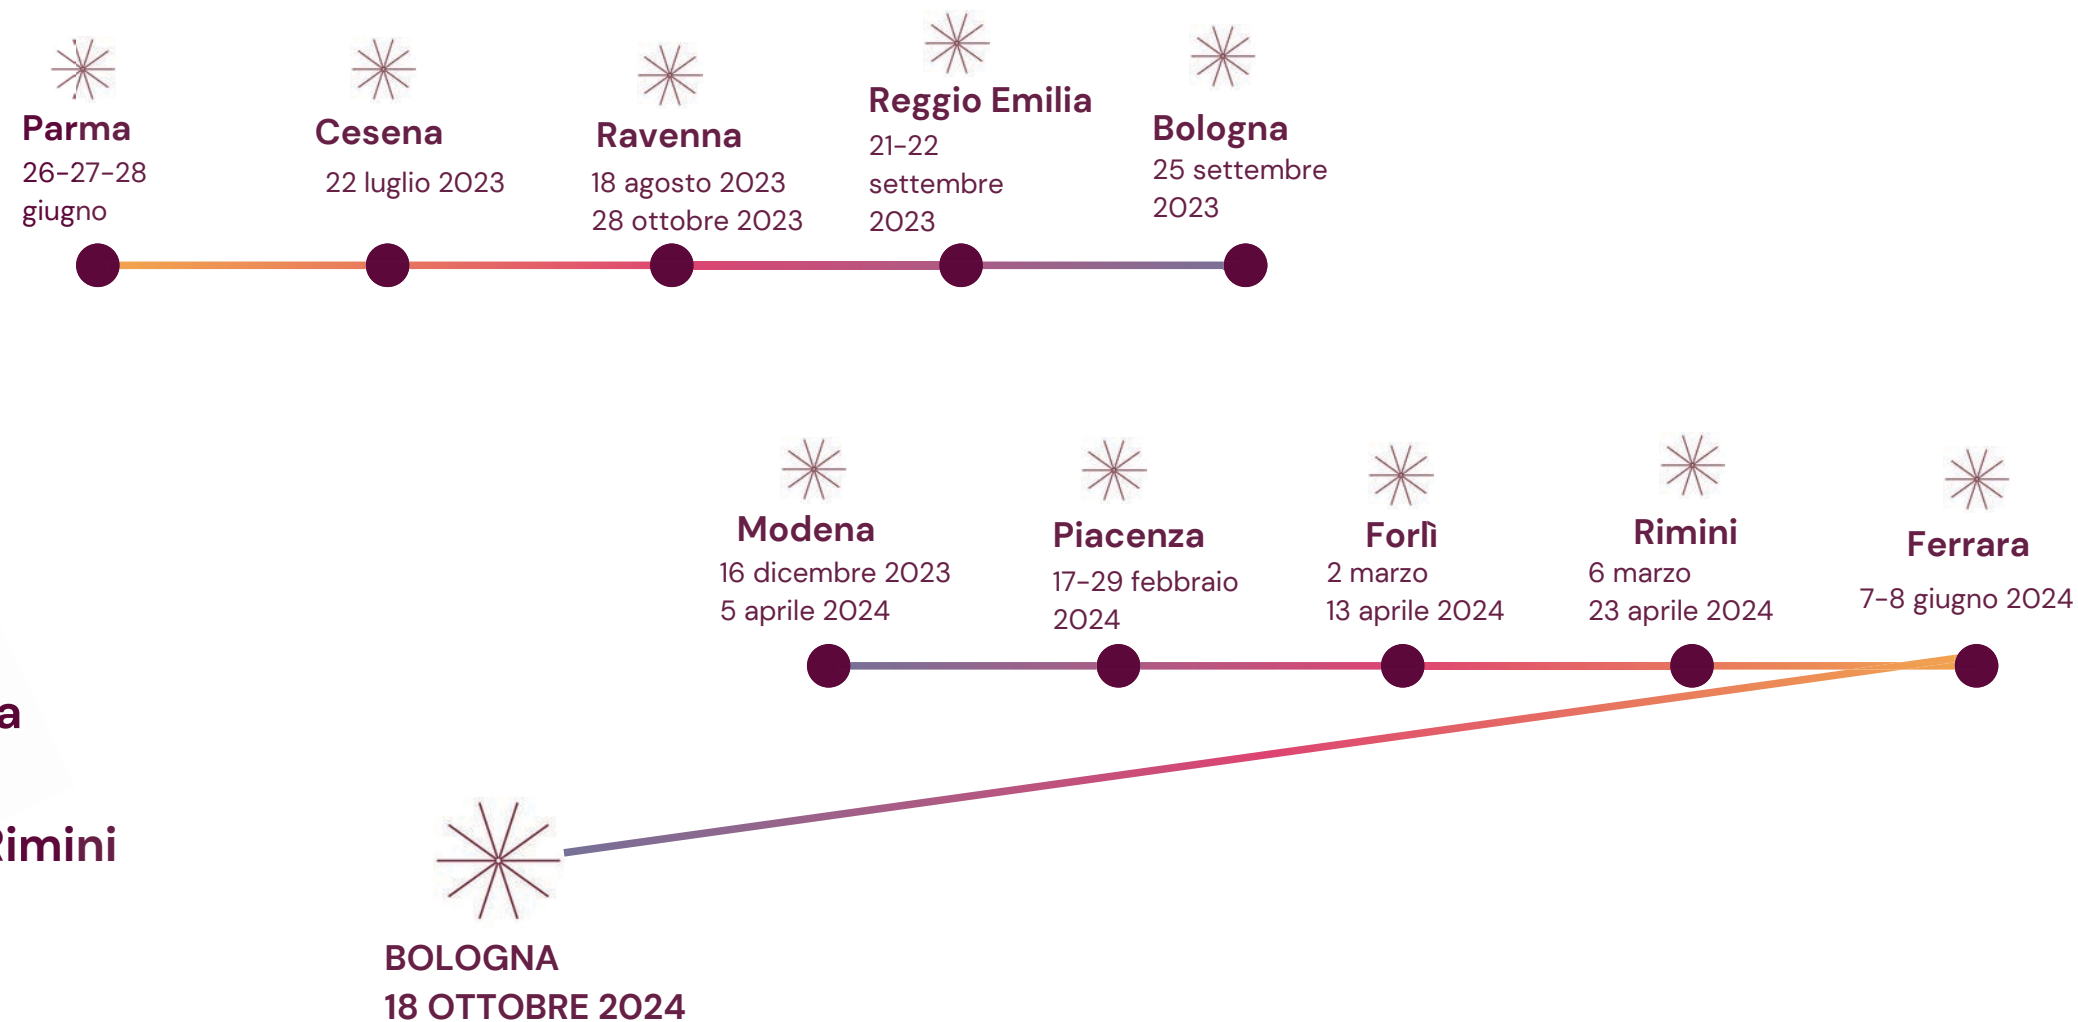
Parma
26-27-28 giugno

Cesena
22 luglio 2023

Ravenna
18 agosto 2023
28 ottobre 2023

Reggio Emilia
21-22 settembre 2023

Bologna
25 settembre 2023

Modena
16 dicembre 2023
5 aprile 2024

Piacenza
17-29 febbraio 2024

Forlì
2 marzo
13 aprile 2024

Rimini
6 marzo
23 aprile 2024

Ferrara
7-8 giugno 2024

a

imini

BOLOGNA
18 OTTOBRE 2024